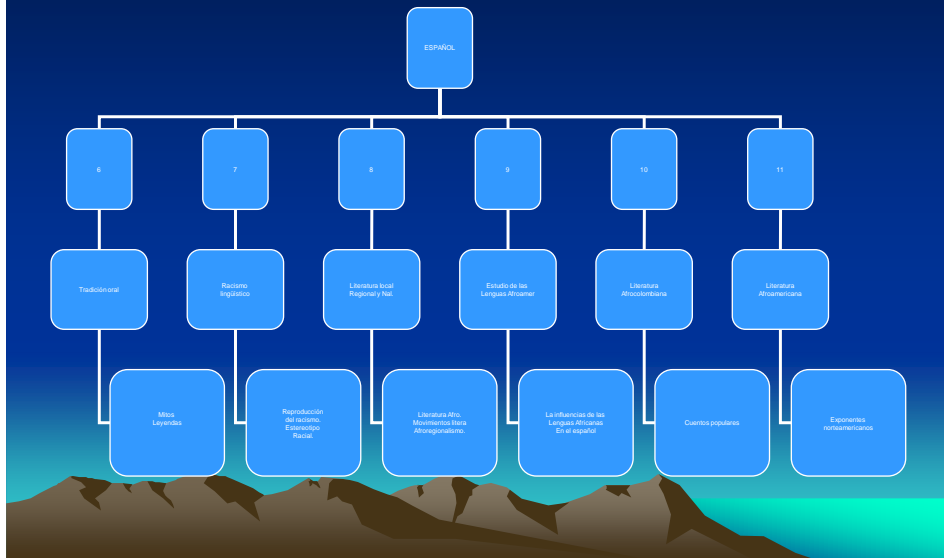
ESPAÑOL

6

7

8

9

10

11

Tradición oral

Racismo lingüístico

Literatura local Regional y Nal.

Estudio de las Lenguas Afroamer

Literatura Afrocolombiana

Literatura Afroamericana

Mitos Leyendas

Reproducción del racismo. Estereotipo Racial.

Literatura Afro. Movimientos litera Afroregionalismo.

La influencias de las Lenguas Africanas En el español

Cuentos populares

Exponentes norteamericanos